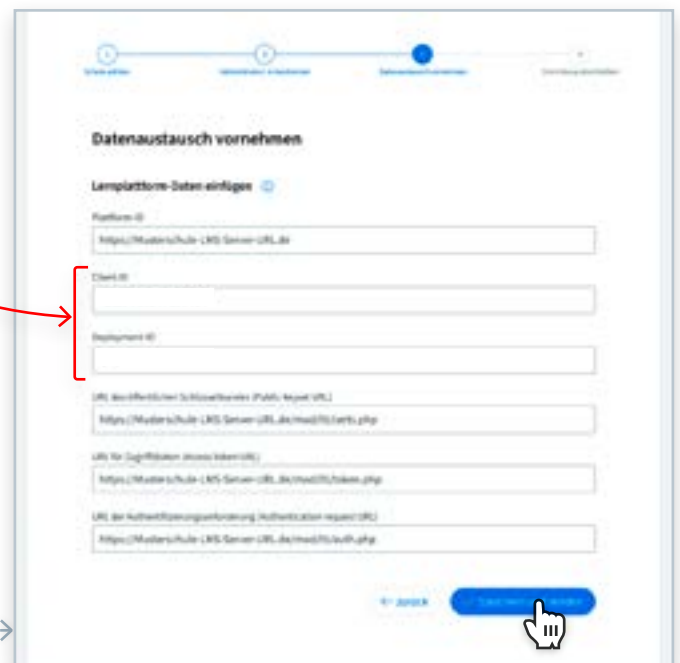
Schule wählen

Administrator:in bestimmen

Datenaustausch vornehmen

Verbindung abschließen

Datenaustausch vornehmen

Lernplattform-Daten einfügen

Plattform-ID

https://Musterschule-LMS-Server-URL.de

Client-ID

Deployment-ID

URL des öffentlichen Schlüsselbundes (Public Keyset URL)

https://Musterschule-LMS-Server-URL.de/mod/lti/certs.php

URL für Zugriffstoken (Access token URL)

https://Musterschule-LMS-Server-URL.de/mod/lti/token.php

URL der Authentifizierungsanforderung (Authentication request URL)

https://Musterschule-LMS-Server-URL.de/mod/lti/auth.php

← Zurück

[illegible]